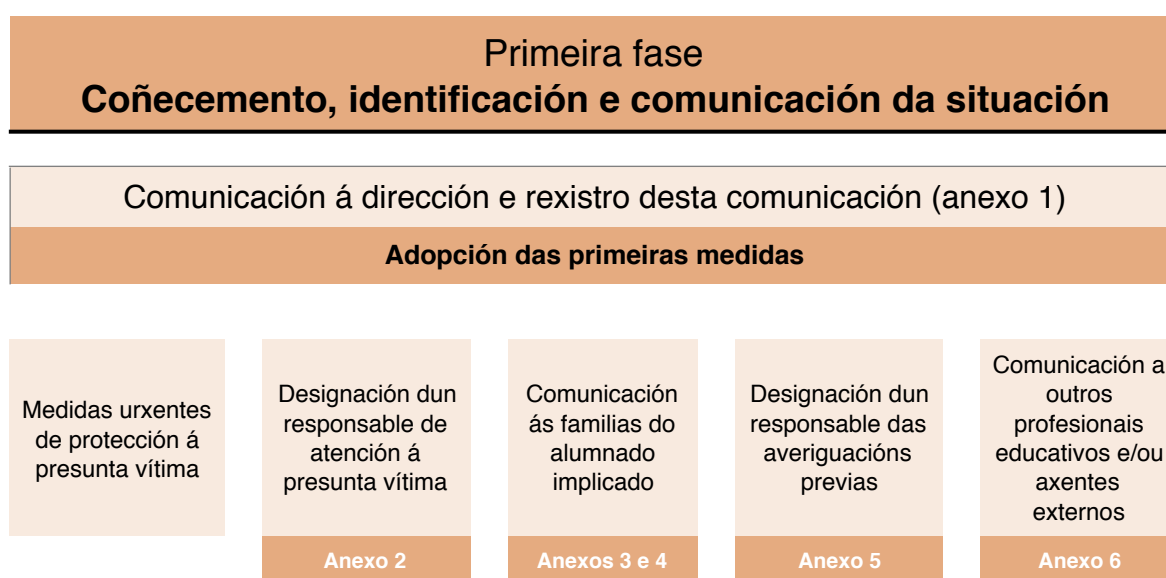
Primeira fase
Coñecemento, identificación e comunicación da situación

Comunicación á dirección e rexistro desta comunicación (anexo 1)

Adopción das primeiras medidas

Medidas urxentes de protección á presunta vítima

Designación dun responsable de atención á presunta vítima

Anexo 2

Comunicación ás familias do alumnado implicado

Anexos 3 e 4

Designación dun responsable das averiguacións previas

Anexo 5

Comunicación a outros profesionais educativos e/ou axentes externos

Anexo 6